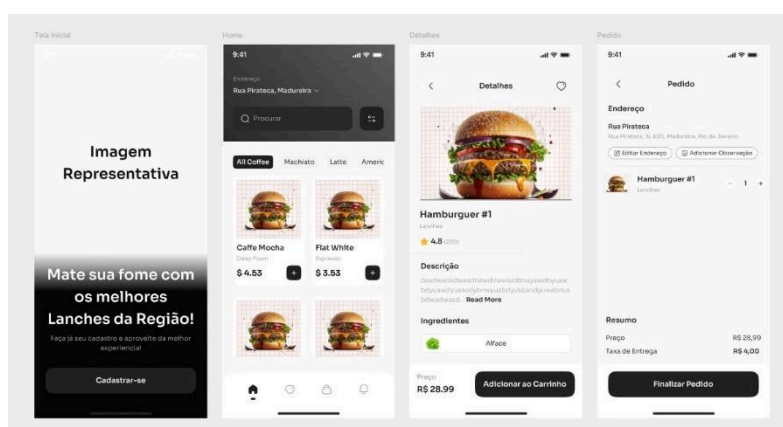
Tela Inicial

Imagem Representativa

Mate sua fome com os melhores Lanches da Região!

Faça já seu cadastro e aproveite da melhor experiência!

Cadastrar-se

Home

9:41

Endereço

Rua Pirateca, Madureira

Procurar

All Coffee Machiato Latte Americ

Caffe Mocha

Deep Foam

$ 4.53

Flat White

Espresso

$ 3.53

Detalhes

9:41

Detalhes

Hamburguer #1

Lanches

4.8 (230)

Descrição

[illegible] Read More

Ingredientes

Alface

Preço

R$ 28.99

Adicionar ao Carrinho

Pedido

9:41

Pedido

Endereço

Rua Pirateca

Rua Pirateca, N. 630, Madureira, Rio de Janeiro

Editar Endereço

Adicionar Observação

Hamburguer #1

Lanches

1

Resumo

Preço R$ 28,99

Taxa de Entrega R$ 4,00

Finalizar Pedido